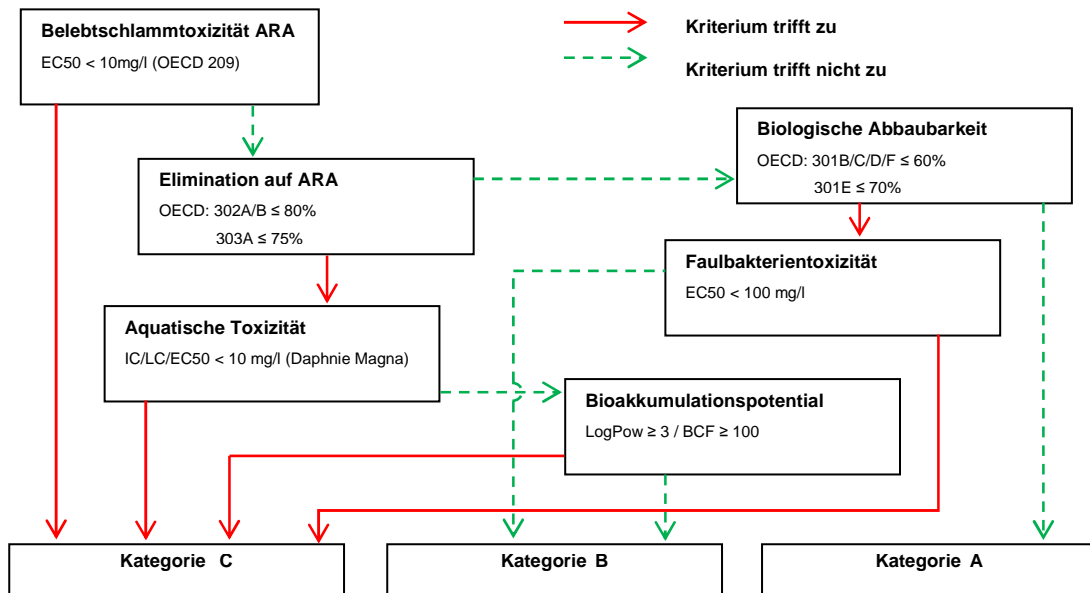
Belebtschlammtoxizität ARA
EC50 < 10mg/l (OECD 209)

Kriterium trifft zu

Kriterium trifft nicht zu

Biologische Abbaubarkeit
OECD: 301B/C/D/F ≤ 60%
301E ≤ 70%

Elimination auf ARA
OECD: 302A/B ≤ 80%
303A ≤ 75%

Faulbakterientoxizität
EC50 < 100 mg/l

Aquatische Toxizität
IC/LC/EC50 < 10 mg/l (Daphnie Magna)

Bioakkumulationspotential
LogPow ≥ 3 / BCF ≥ 100

Kategorie C

Kategorie B

Kategorie A